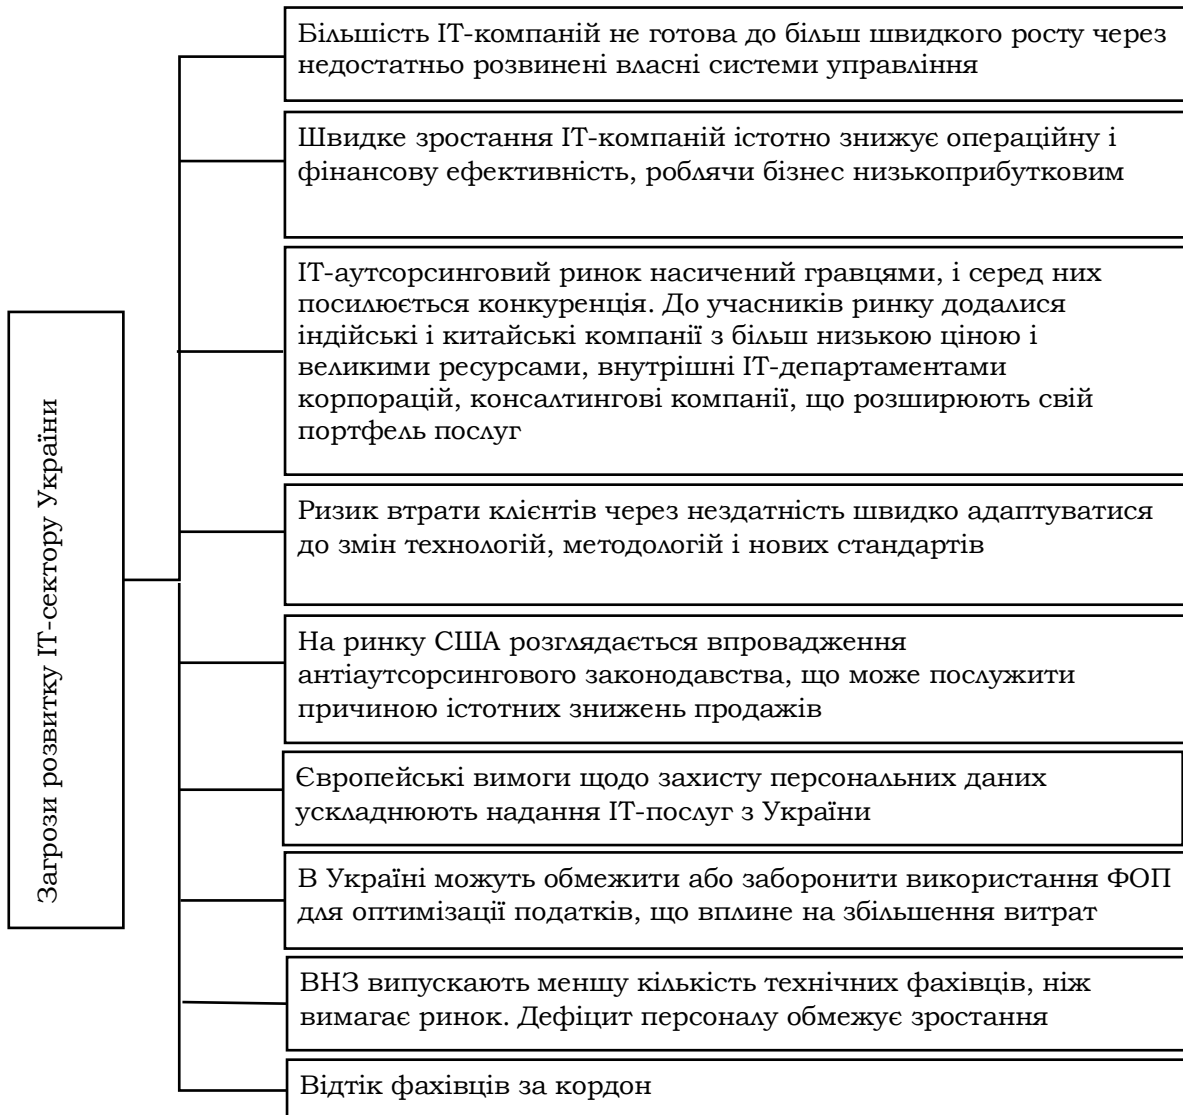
Загрози розвитку ІТ-сектору України

Більшість ІТ-компаній не готова до більш швидкого росту через недостатньо розвинені власні системи управління

Швидке зростання ІТ-компаній істотно знижує операційну і фінансову ефективність, роблячи бізнес низькоприбутковим

ІТ-аутсорсинговий ринок насичений гравцями, і серед них посилюється конкуренція. До учасників ринку додалися індійські і китайські компанії з більш низькою ціною і великими ресурсами, внутрішні ІТ-департаментами корпорацій, консалтингові компанії, що розширюють свій портфель послуг

Ризик втрати клієнтів через нездатність швидко адаптуватися до змін технологій, методологій і нових стандартів

На ринку США розглядається впровадження антіаутсорсингового законодавства, що може послужити причиною істотних знижень продажів

Європейські вимоги щодо захисту персональних даних ускладнюють надання ІТ-послуг з України

В Україні можуть обмежити або заборонити використання ФОП для оптимізації податків, що вплине на збільшення витрат

ВНЗ випускають меншу кількість технічних фахівців, ніж вимагає ринок. Дефіцит персоналу обмежує зростання

Відтік фахівців за кордон